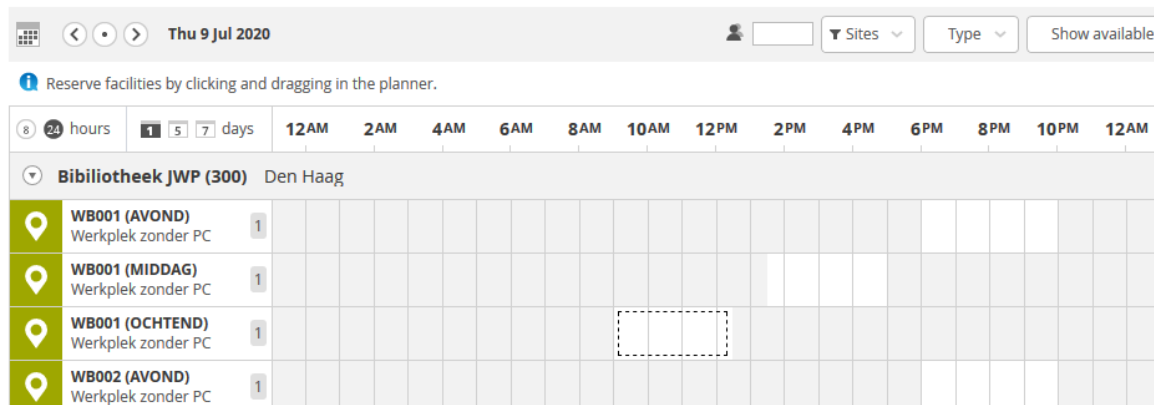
Thu 9 Jul 2020

Sites

Type

Show available

Reserve facilities by clicking and dragging in the planner.

8 24 hours 1 5 7 days 12AM 2AM 4AM 6AM 8AM 10AM 12PM 2PM 4PM 6PM 8PM 10PM 12AM

Bibiliotheek JWP (300) Den Haag

WB001 (AVOND)
Werkplek zonder PC 1

WB001 (MIDDAG)
Werkplek zonder PC 1

WB001 (OCHTEND)
Werkplek zonder PC 1

WB002 (AVOND)
Werkplek zonder PC 1